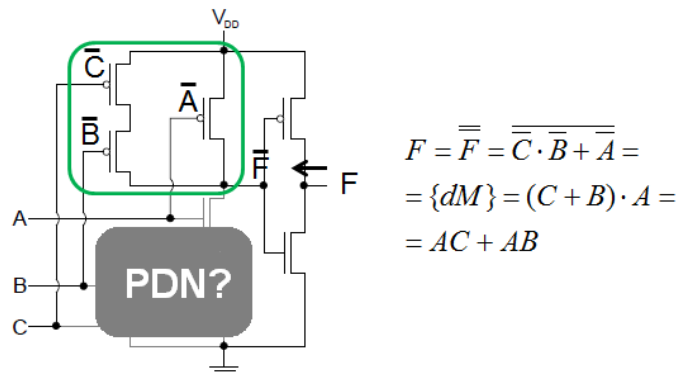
$V_{DD}$
$\overline{C}$
$\overline{A}$
$\overline{B}$
$\overline{F}$
F
A
B
C
PDN?

$F = \overline{\overline{F}} = \overline{\overline{\overline{C} \cdot \overline{B} + \overline{A}}} =$
$= \{dM\} = (C + B) \cdot A =$
$= AC + AB$